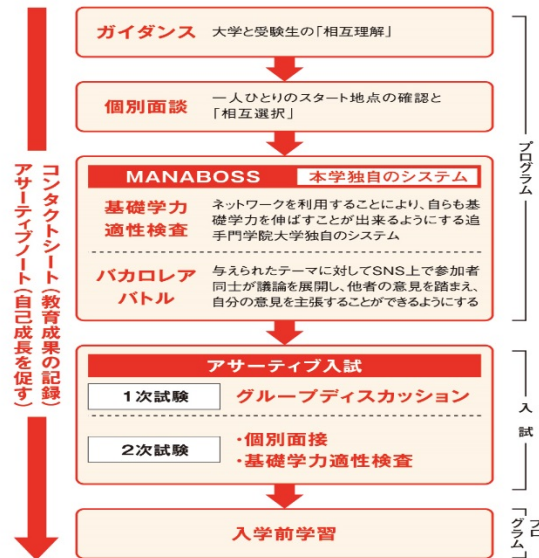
コンタクトシート(教育成果の記録)
アサーティブノート(自己成長を促す)

ガイダンス　大学と受験生の「相互理解」

個別面談　一人ひとりのスタート地点の確認と「相互選択」

MANABOSS　本学独自のシステム

基礎学力適性検査　ネットワークを利用することにより、自らも基礎学力を伸ばすことが出来るようにする追手門学院大学独自のシステム

バカロレアバトル　与えられたテーマに対してSNS上で参加者同士が議論を展開し、他者の意見を踏まえ、自分の意見を主張することができるようにする

プログラム

アサーティブ入試

1次試験　グループディスカッション

2次試験　・個別面接
・基礎学力適性検査

入試

入学前学習

プログラム